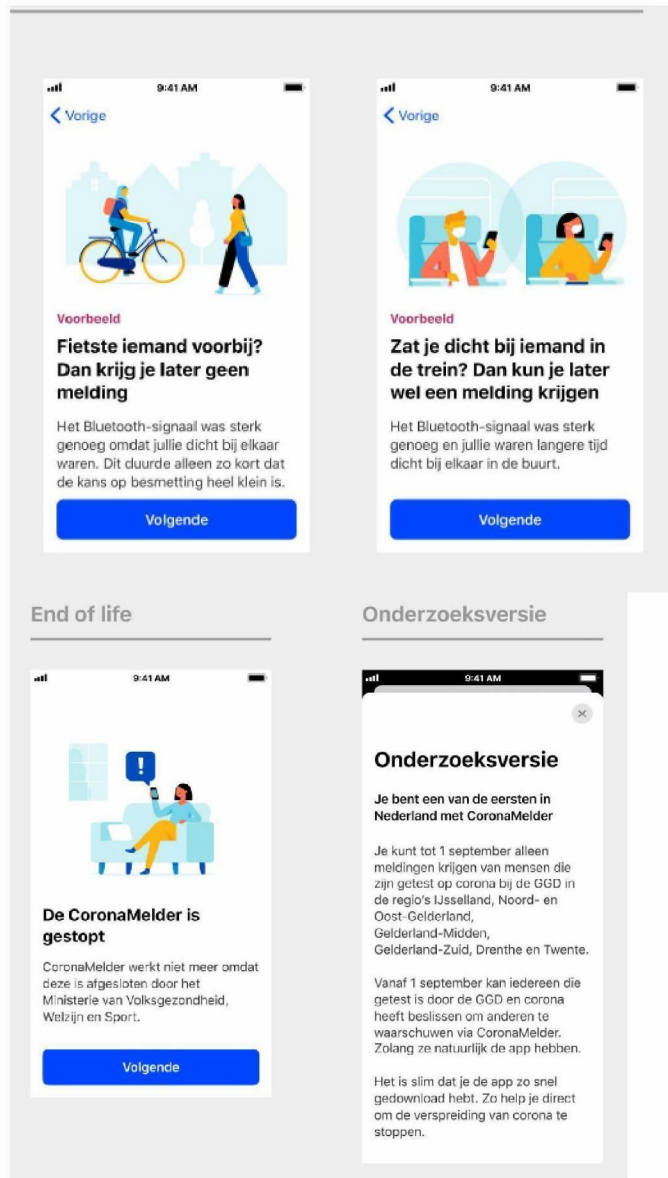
9:41 AM

Vorige

Voorbeeld

Fietste iemand voorbij? Dan krijg je later geen melding

Het Bluetooth-signaal was sterk genoeg omdat jullie dicht bij elkaar waren. Dit duurde alleen zo kort dat de kans op besmetting heel klein is.

Volgende

9:41 AM

Vorige

Voorbeeld

Zat je dicht bij iemand in de trein? Dan kun je later wel een melding krijgen

Het Bluetooth-signaal was sterk genoeg en jullie waren langere tijd dicht bij elkaar in de buurt.

Volgende

End of life

9:41 AM

De CoronaMelder is gestopt

CoronaMelder werkt niet meer omdat deze is afgesloten door het Ministerie van Volksgezondheid, Welzijn en Sport.

Volgende

Onderzoeksversie

9:41 AM

Onderzoeksversie

Je bent een van de eersten in Nederland met CoronaMelder

Je kunt tot 1 september alleen meldingen krijgen van mensen die zijn getest op corona bij de GGD in de regio's IJsselland, Noord- en Oost-Gelderland, Gelderland-Midden, Gelderland-Zuid, Drenthe en Twente.

Vanaf 1 september kan iedereen die getest is door de GGD en corona heeft beslissen om anderen te waarschuwen via CoronaMelder. Zolang ze natuurlijk de app hebben.

Het is slim dat je de app zo snel gedownload hebt. Zo help je direct om de verspreiding van corona te stoppen.